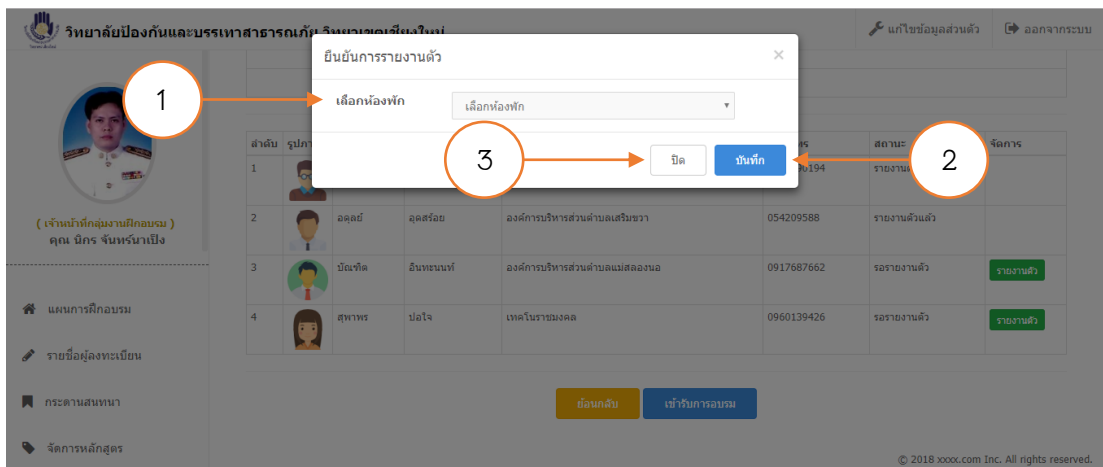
วิทยาลัยป้องกันและบรรเทาสาธารณภัย วิทยาเขตเชียงใหม่

แก้ไขข้อมูลส่วนตัว

ออกจากระบบ

( เจ้าหน้าที่กลุ่มงานฝึกอบรม )
คุณ นิกร จันทร์นาเปิง

แผนการฝึกอบรม

รายชื่อผู้ลงทะเบียน

กระดานสนทนา

จัดการหลักสูตร

ยืนยันการรายงานตัว

×

1

เลือกห้องพัก

เลือกห้องพัก

3

2

ปิด

บันทึก

| ลำดับ | รูปภา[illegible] | | | | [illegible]ร | สถานะ | จัดการ |
|---|---|---|---|---|---|---|---|
| 1 | | | | | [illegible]6194 | รายงานต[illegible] | |
| 2 | | อดุลย์ | อุดสร้อย | องค์การบริหารส่วนตำบลเสริมขวา | 054209588 | รายงานตัวแล้ว | |
| 3 | | บัณฑิต | อินทะนนท์ | องค์การบริหารส่วนตำบลแม่สลองนอ | 0917687662 | รอรายงานตัว | รายงานตัว |
| 4 | | สุพาพร | ปอใจ | เทคโนราชมงคล | 0960139426 | รอรายงานตัว | รายงานตัว |

ย้อนกลับ

เข้ารับการอบรม

© 2018 xxxx.com Inc. All rights reserved.